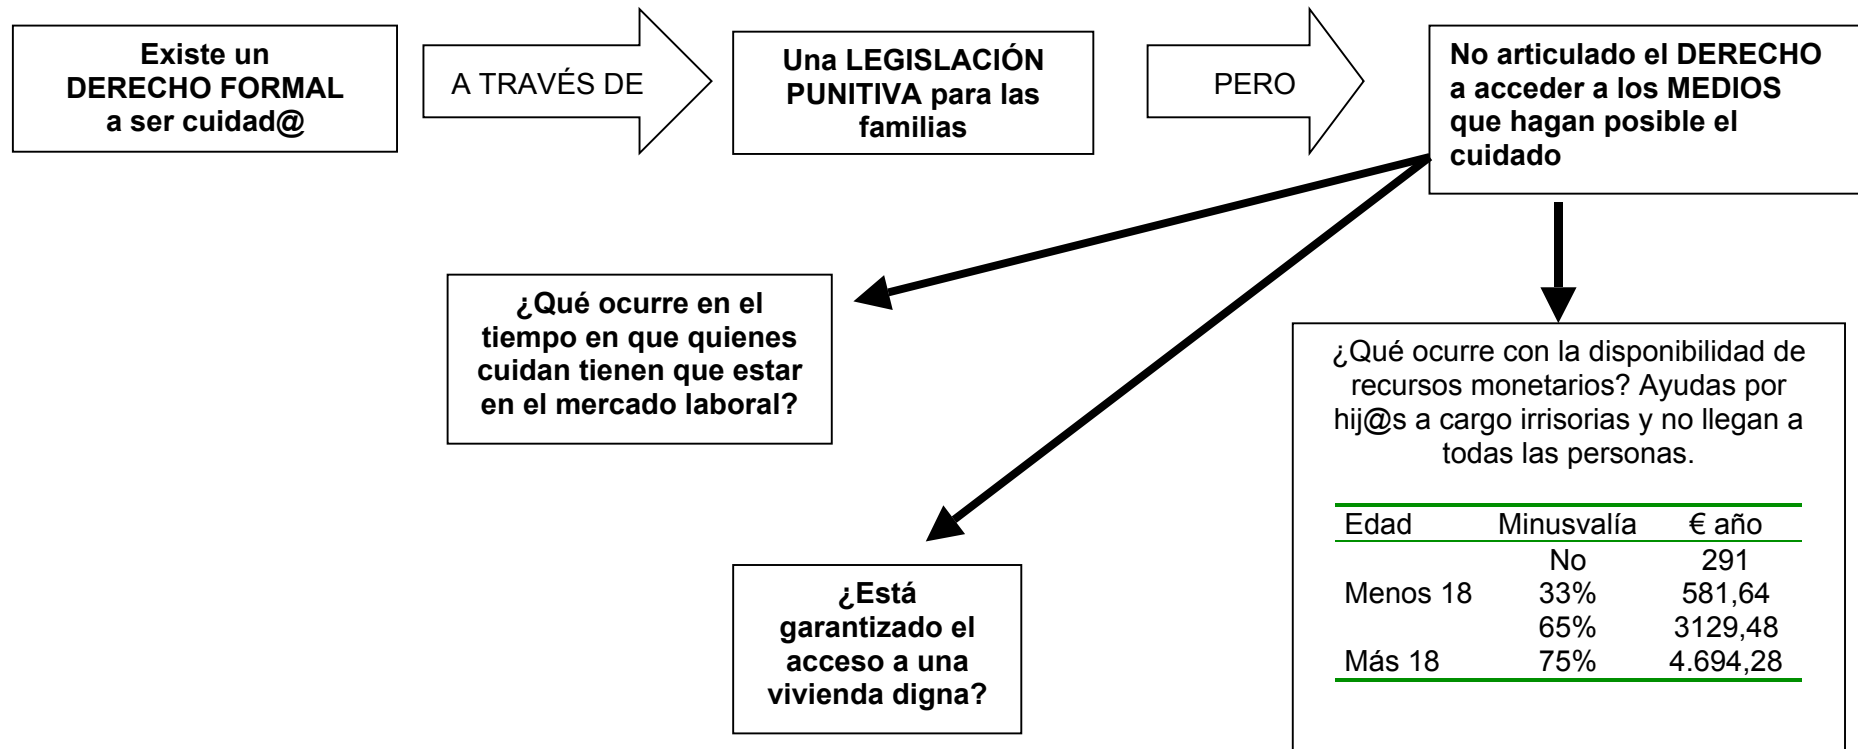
Existe un DERECHO FORMAL a ser cuidad@

A TRAVÉS DE

Una LEGISLACIÓN PUNITIVA para las familias

PERO

No articulado el DERECHO a acceder a los MEDIOS que hagan posible el cuidado

¿Qué ocurre en el tiempo en que quienes cuidan tienen que estar en el mercado laboral?

¿Qué ocurre con la disponibilidad de recursos monetarios? Ayudas por hij@s a cargo irrisorias y no llegan a todas las personas.

| Edad | Minusvalía | € año |
|---|---|---|
| | No | 291 |
| Menos 18 | 33% | 581,64 |
| | 65% | 3129,48 |
| Más 18 | 75% | 4.694,28 |

¿Está garantizado el acceso a una vivienda digna?